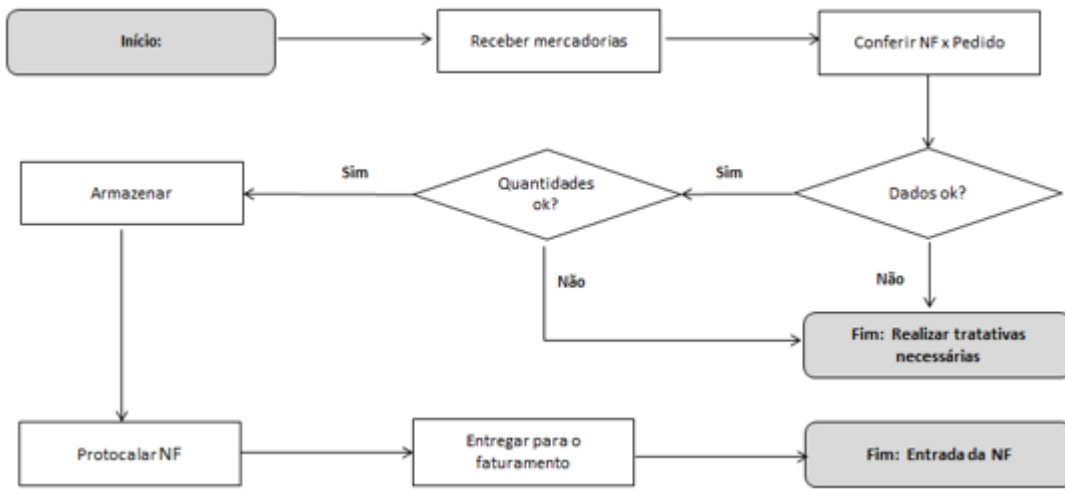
Início:

Receber mercadorias

Conferir NF x Pedido

Dados ok?

Sim

Quantidades ok?

Sim

Armazenar

Não

Não

Fim: Realizar tratativas necessárias

Protocalar NF

Entregar para o faturamento

Fim: Entrada da NF